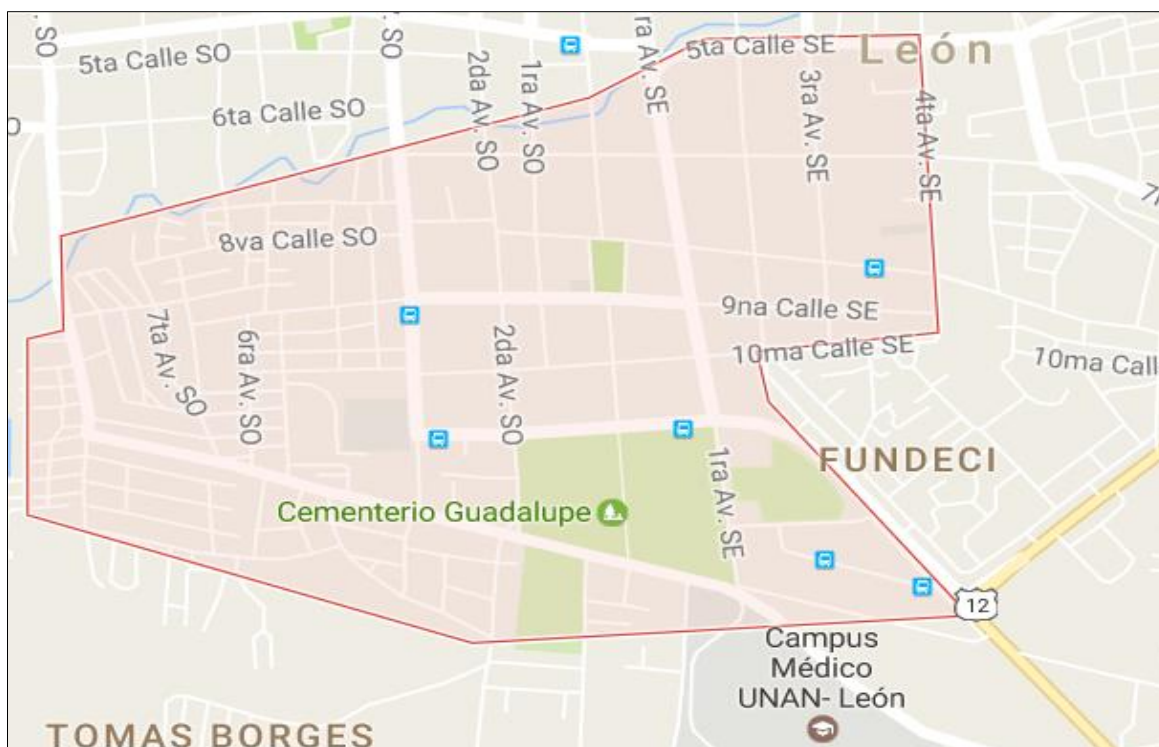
SO
5ta Calle SO
SO
ra Av. SE
5ta Calle SE
León
6ta Calle SO
2da Av. SO
1ra Av. SO
3ra Av. SE
4ta Av. SE
7
8va Calle SO
9na Calle SE
7ta Av. SO
6ra Av. SO
2da Av. SO
10ma Calle SE
10ma Call
FUNDECI
1ra Av. SE
Cementerio Guadalupe
12
Campus Médico UNAN- León
TOMAS BORGES